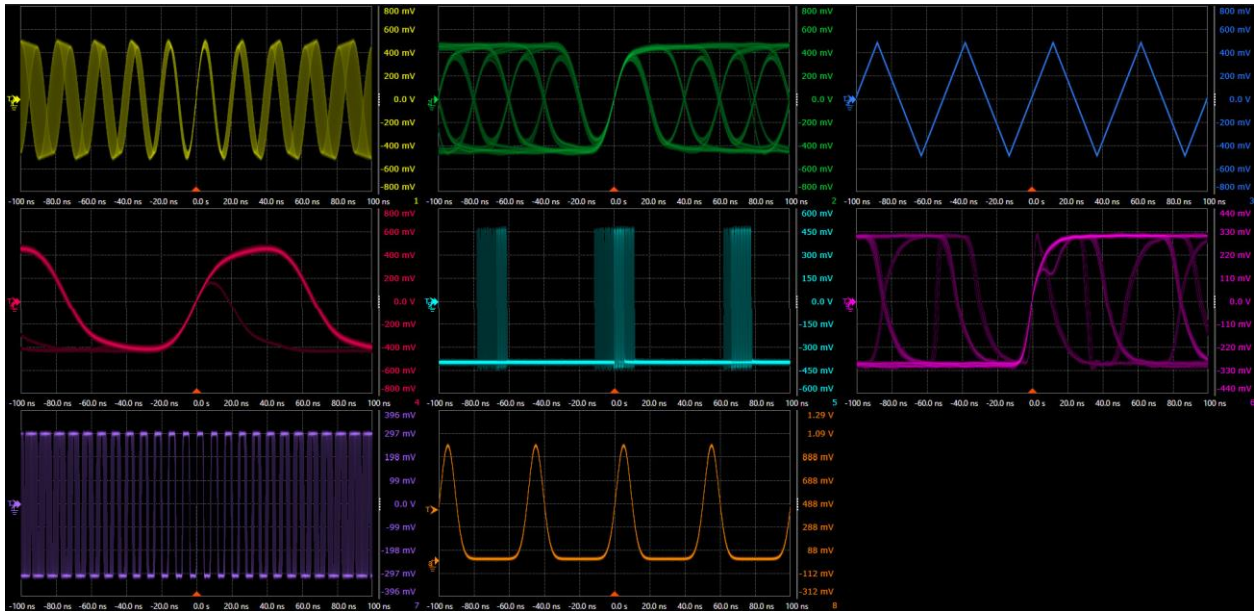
800 mV
600 mV
400 mV
200 mV
0.0 V
-200 mV
-400 mV
-600 mV
-800 mV
-100 ns -80.0 ns -60.0 ns -40.0 ns -20.0 ns 0.0 s 20.0 ns 40.0 ns 60.0 ns 80.0 ns 100 ns 1

800 mV
600 mV
400 mV
200 mV
0.0 V
-200 mV
-400 mV
-600 mV
-800 mV
-100 ns -80.0 ns -60.0 ns -40.0 ns -20.0 ns 0.0 s 20.0 ns 40.0 ns 60.0 ns 80.0 ns 100 ns 2

800 mV
600 mV
400 mV
200 mV
0.0 V
-200 mV
-400 mV
-600 mV
-800 mV
-100 ns -80.0 ns -60.0 ns -40.0 ns -20.0 ns 0.0 s 20.0 ns 40.0 ns 60.0 ns 80.0 ns 100 ns 3

800 mV
600 mV
400 mV
200 mV
0.0 V
-200 mV
-400 mV
-600 mV
-800 mV
-100 ns -80.0 ns -60.0 ns -40.0 ns -20.0 ns 0.0 s 20.0 ns 40.0 ns 60.0 ns 80.0 ns 100 ns 4

600 mV
450 mV
300 mV
150 mV
0.0 V
-150 mV
-300 mV
-450 mV
-600 mV
-100 ns -80.0 ns -60.0 ns -40.0 ns -20.0 ns 0.0 s 20.0 ns 40.0 ns 60.0 ns 80.0 ns 100 ns 5

440 mV
330 mV
220 mV
110 mV
0.0 V
-110 mV
-220 mV
-330 mV
-440 mV
-100 ns -80.0 ns -60.0 ns -40.0 ns -20.0 ns 0.0 s 20.0 ns 40.0 ns 60.0 ns 80.0 ns 100 ns 6

396 mV
297 mV
198 mV
99 mV
0.0 V
-99 mV
-198 mV
-297 mV
-396 mV
-100 ns -80.0 ns -60.0 ns -40.0 ns -20.0 ns 0.0 s 20.0 ns 40.0 ns 60.0 ns 80.0 ns 100 ns 7

1.29 V
1.09 V
888 mV
688 mV
488 mV
288 mV
88 mV
-112 mV
-312 mV
-100 ns -80.0 ns -60.0 ns -40.0 ns -20.0 ns 0.0 s 20.0 ns 40.0 ns 60.0 ns 80.0 ns 100 ns 8